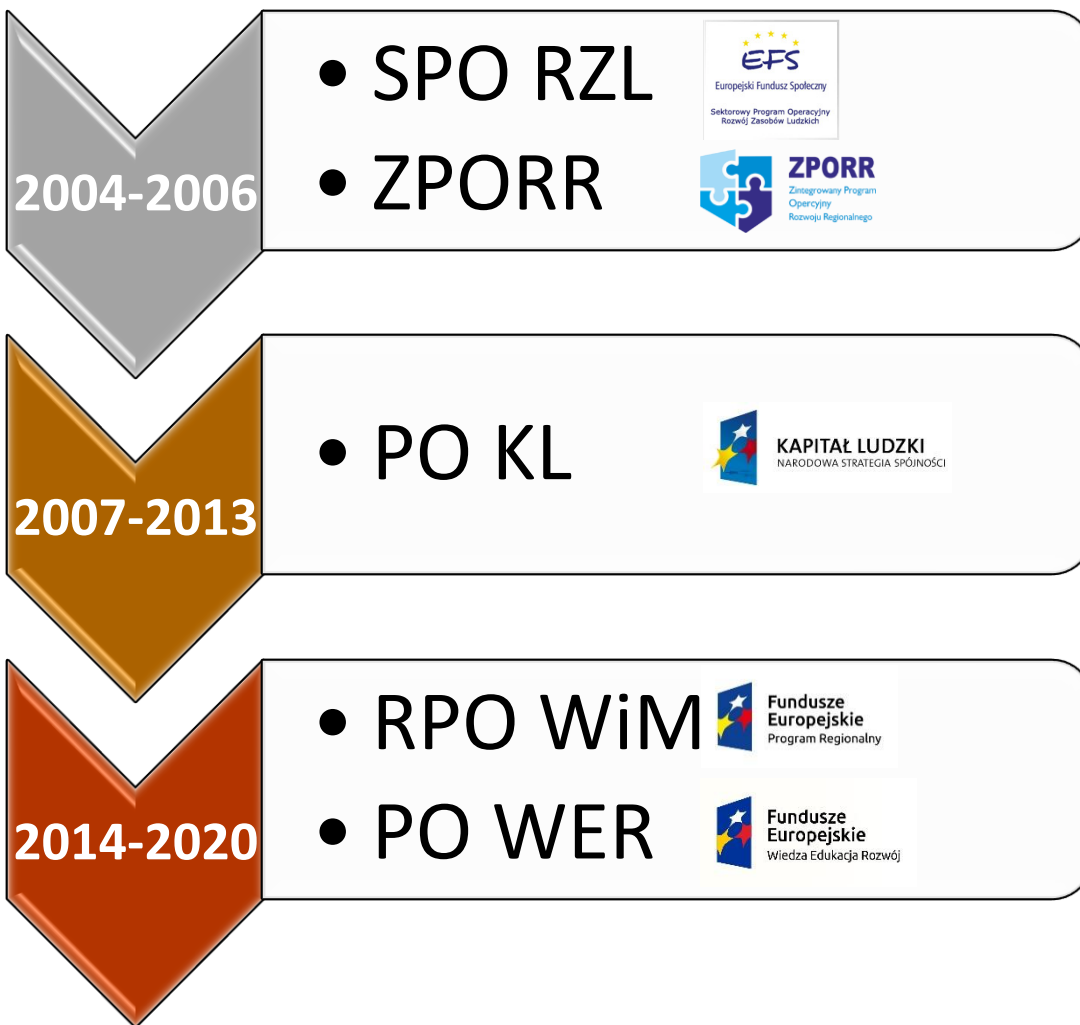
2004-2006

• SPO RZL

EFS
Europejski Fundusz Społeczny
Sektorowy Program Operacyjny
Rozwój Zasobów Ludzkich

• ZPORR

ZPORR
Zintegrowany Program
Operacyjny
Rozwoju Regionalnego

2007-2013

• PO KL

KAPITAŁ LUDZKI
NARODOWA STRATEGIA SPÓJNOŚCI

2014-2020

• RPO WiM

Fundusze
Europejskie
Program Regionalny

• PO WER

Fundusze
Europejskie
Wiedza Edukacja Rozwój